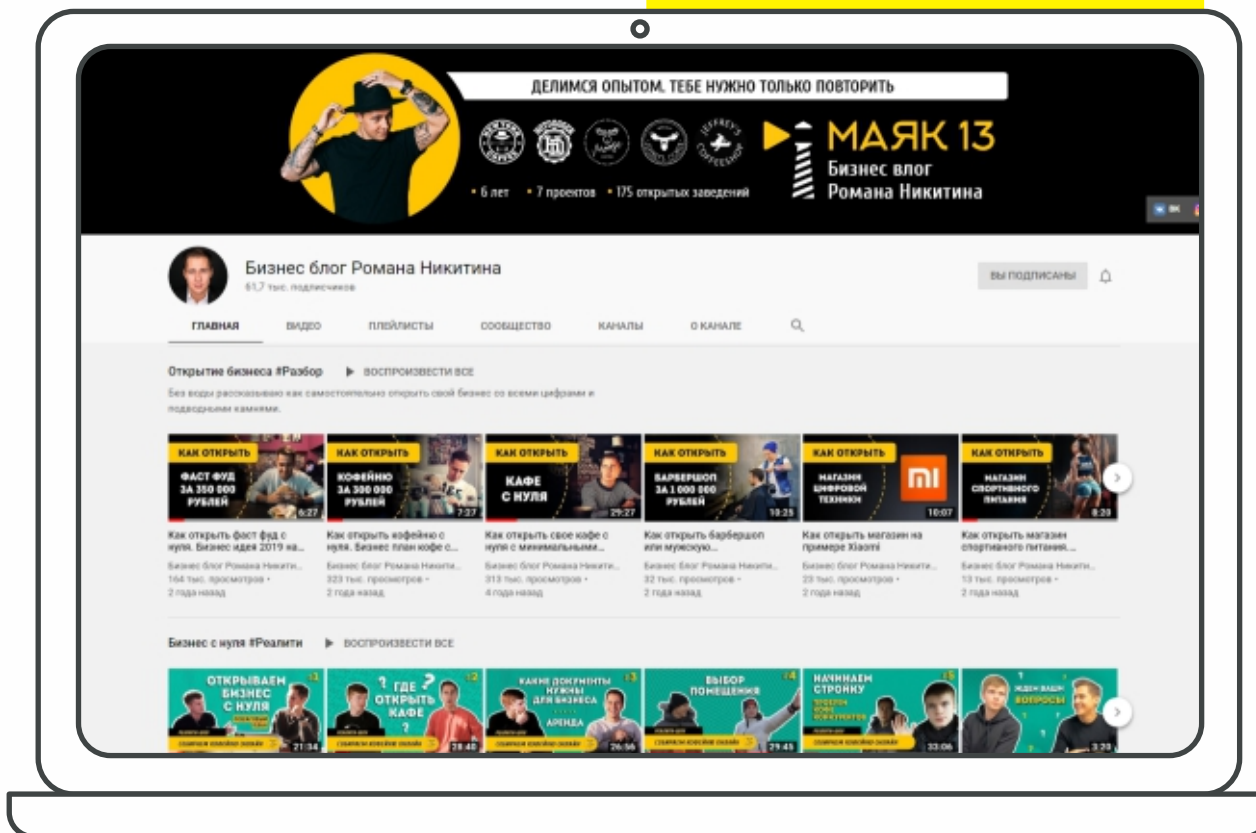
ДЕЛИМСЯ ОПЫТОМ. ТЕБЕ НУЖНО ТОЛЬКО ПОВТОРИТЬ

• 6 лет • 7 проектов • 175 открытых заведений

МАЯК 13
Бизнес влог Романа Никитина

Бизнес блог Романа Никитина
61,7 тыс. подписчиков

ВЫ ПОДПИСАНЫ

ГЛАВНАЯ ВИДЕО ПЛЕЙЛИСТЫ СООБЩЕСТВО КАНАЛЫ О КАНАЛЕ

Открытие бизнеса #Разбор ▶ ВОСПРОИЗВЕСТИ ВСЕ

Без воды рассказываю как самостоятельно открыть свой бизнес со всеми цифрами и подводными камнями.

КАК ОТКРЫТЬ ФАСТ ФУД ЗА 350 000 РУБЛЕЙ 6:27
Как открыть фаст фуд с нуля. Бизнес идея 2019 на...
Бизнес блог Романа Никитина
164 тыс. просмотров •
2 года назад

КАК ОТКРЫТЬ КОФЕЙНЮ ЗА 300 000 РУБЛЕЙ 7:37
Как открыть кофейню с нуля. Бизнес план кофе с...
Бизнес блог Романа Никитина
323 тыс. просмотров •
2 года назад

КАК ОТКРЫТЬ КАФЕ С НУЛЯ 29:27
Как открыть свое кафе с нуля с минимальными...
Бизнес блог Романа Никитина
313 тыс. просмотров •
4 года назад

КАК ОТКРЫТЬ БАРБЕРШОП ЗА 1 000 000 РУБЛЕЙ 10:25
Как открыть барбершоп или мужскую...
Бизнес блог Романа Никитина
32 тыс. просмотров •
2 года назад

КАК ОТКРЫТЬ МАГАЗИН ЦИФРОВОЙ ТЕХНИКИ 10:07
Как открыть магазин на примере Xiaomi
Бизнес блог Романа Никитина
23 тыс. просмотров •
2 года назад

КАК ОТКРЫТЬ МАГАЗИН СПОРТИВНОГО ПИТАНИЯ 8:20
Как открыть магазин спортивного питания...
Бизнес блог Романа Никитина
13 тыс. просмотров •
2 года назад

Бизнес с нуля #Реалити ▶ ВОСПРОИЗВЕСТИ ВСЕ

ОТКРЫВАЕМ БИЗНЕС С НУЛЯ 21:34
? ГДЕ ОТКРЫТЬ КАФЕ ? 28:40
КАКИЕ ДОКУМЕНТЫ НУЖНЫ ДЛЯ БИЗНЕСА АРЕНДА 26:56
ВЫБОР ПОМЕЩЕНИЯ 29:45
НАЧИНАЕМ СТРОЙКУ 33:06
ЖДЕМ ВАШИ ВОПРОСЫ 3:20